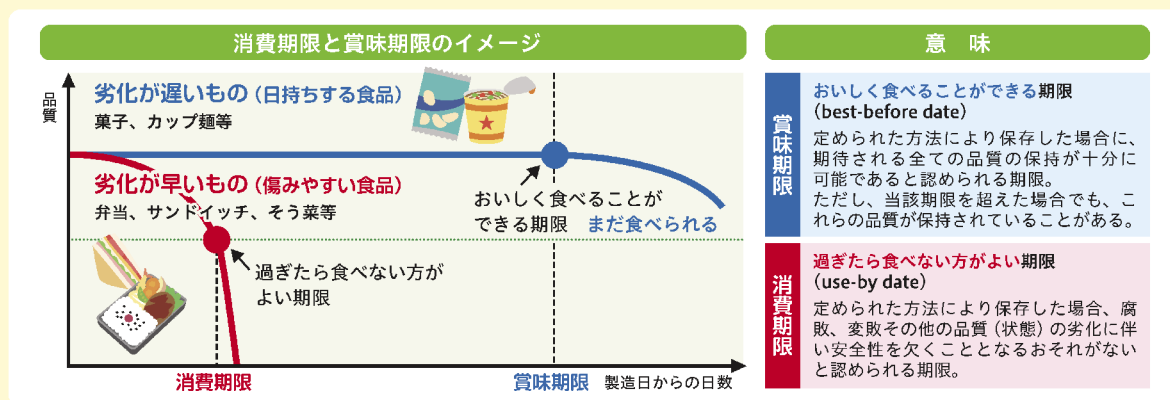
消費期限と賞味期限のイメージ

品質

劣化が遅いもの（日持ちする食品）
菓子、カップ麺等

劣化が早いもの（傷みやすい食品）
弁当、サンドイッチ、そう菜等

おいしく食べることができる期限

まだ食べられる

過ぎたら食べない方がよい期限

消費期限

賞味期限

製造日からの日数

意　味

賞味期限

おいしく食べることができる期限
（best-before date）
定められた方法により保存した場合に、期待される全ての品質の保持が十分に可能であると認められる期限。
ただし、当該期限を超えた場合でも、これらの品質が保持されていることがある。

消費期限

過ぎたら食べない方がよい期限
（use-by date）
定められた方法により保存した場合、腐敗、変敗その他の品質（状態）の劣化に伴い安全性を欠くこととなるおそれがないと認められる期限。